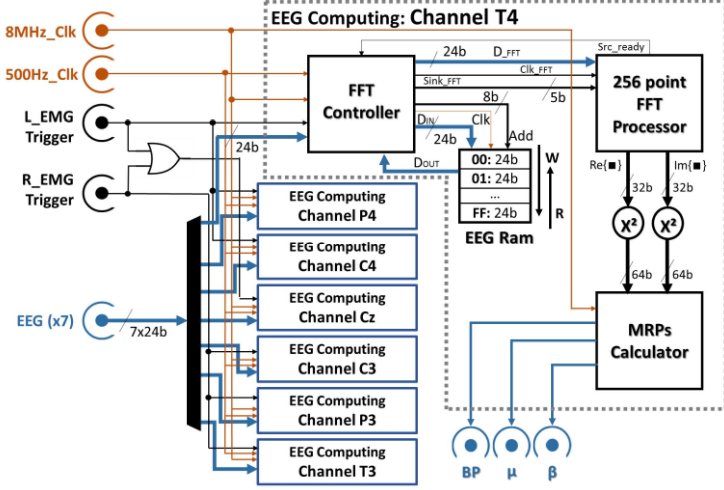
8MHz_Clk

500Hz_Clk

L_EMG Trigger

R_EMG Trigger

EEG (x7)

7x24b

EEG Computing: Channel T4

24b

$D_{FFT}$

Src_ready

FFT Controller

$Sink_{FFT}$

$Clk_{FFT}$

5b

256 point FFT Processor

8b

$D_{IN}$

Clk

24b

Add

24b

$D_{OUT}$

00: 24b

01: 24b

...

FF: 24b

W

R

EEG Ram

Re{■}

Im{■}

32b

32b

$X^2$

$X^2$

64b

64b

MRPs Calculator

EEG Computing Channel P4

EEG Computing Channel C4

EEG Computing Channel Cz

EEG Computing Channel C3

EEG Computing Channel P3

EEG Computing Channel T3

BP

μ

β